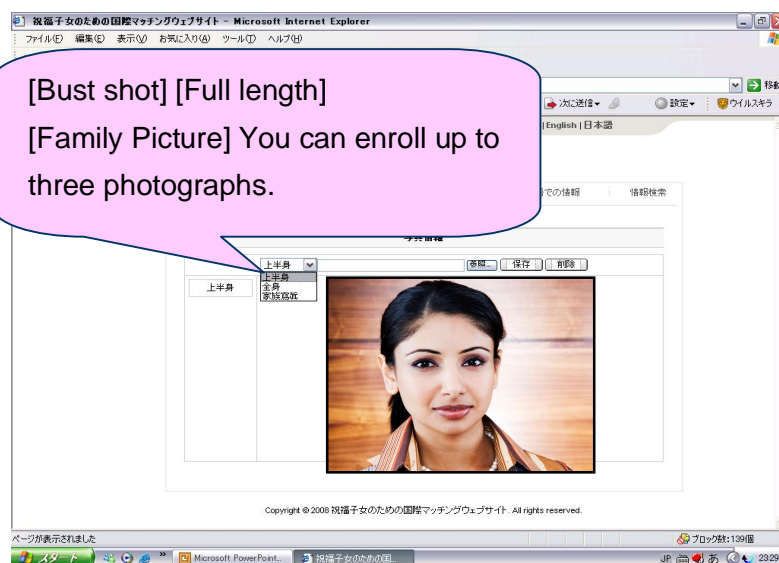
祝福子女のための国際マッチングウェブサイト - Microsoft Internet Explorer

ファイル(F) 編集(E) 表示(V) お気に入り(A) ツール(T) ヘルプ(H)

[Bust shot] [Full length]
[Family Picture] You can enroll up to three photographs.

移動

次に送信 設定 ウイルスチェ

English | 日本語

での情報 情報検索

写真情報

上半身

参照... 保存 削除

上半身
全身
家族写真

上半身

Copyright © 2008 祝福子女のための国際マッチングウェブサイト. All rights reserved.

ページが表示されました

ブロック数:139個

スタート Microsoft PowerPoint... 祝福子女のための国...

JP あ 23:29